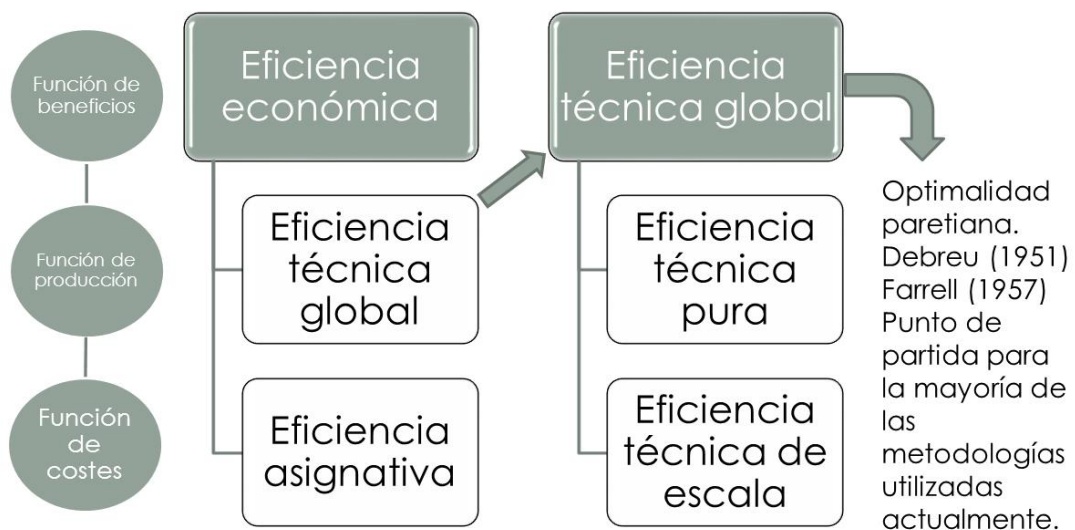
Función de beneficios

Función de producción

Función de costes

Eficiencia económica

Eficiencia técnica global

Eficiencia asignativa

Eficiencia técnica global

Eficiencia técnica pura

Eficiencia técnica de escala

Optimalidad paretiana. Debreu (1951) Farrell (1957) Punto de partida para la mayoría de las metodologías utilizadas actualmente.